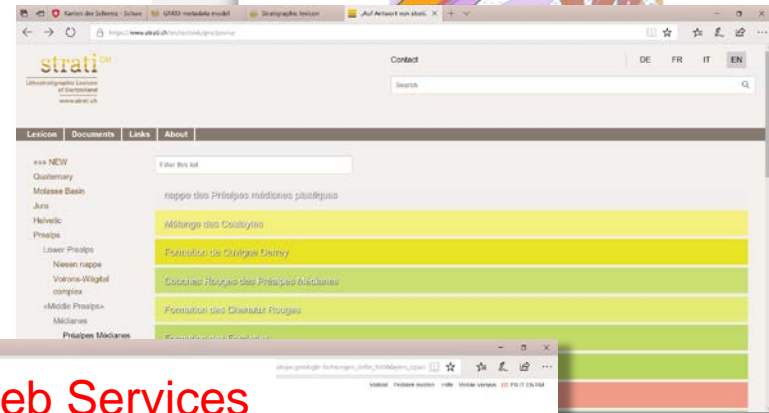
Kanton der Schweiz - Schwe | GM03-metadata model | Stratigraphic lexicon | „Auf Antwort von strati. ×

https://www.strati.ch/

strati CH
Lithostratigraphic Lexicon of Switzerland
www.strati.ch

Contact

DE FR IT EN

Search

Lexicon | Documents | Links | About

>>> NEW
Quaternary
Molasse Basin
Jura
Helvetic
Prealps
Lower Prealps
Niesen nappe
Voirons-Wägital complex
«Middle Prealps»
Médianes
Préalpes Médianes

Filter this list

nappe des Préalpes médianes plastiques

Mélange des Coulayes

Formation de Corvigne Dessy

Couches Rouges des Préalpes Médianes

Formation des Chenaux Rouges

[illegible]

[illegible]

eb Services